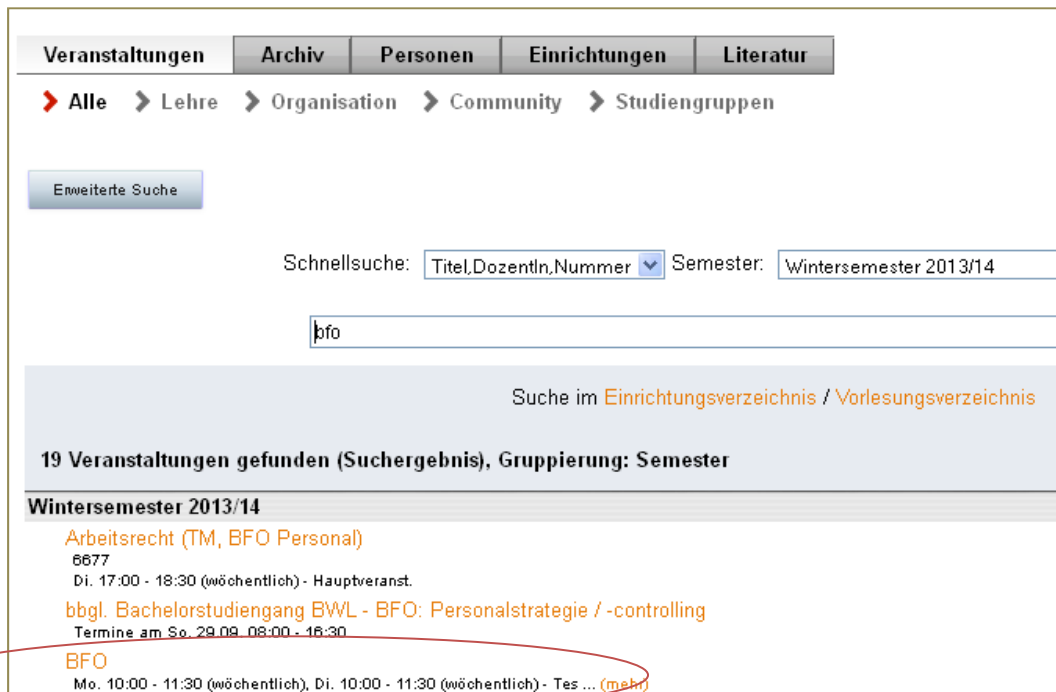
Veranstaltungen | Archiv | Personen | Einrichtungen | Literatur

Alle  Lehre  Organisation  Community  Studiengruppen

Erweiterte Suche

Schnellsuche: Titel,DozentIn,Nummer Semester: Wintersemester 2013/14

bfo

Suche im Einrichtungsverzeichnis / Vorlesungsverzeichnis

19 Veranstaltungen gefunden (Suchergebnis), Gruppierung: Semester

Wintersemester 2013/14

Arbeitsrecht (TM, BFO Personal)
6677
Di. 17:00 - 18:30 (wöchentlich) - Hauptveranst.

bbgl. Bachelorstudiengang BWL - BFO: Personalstrategie / -controlling
Termine am So. 29.09. 08:00 - 16:30

BFO
Mo. 10:00 - 11:30 (wöchentlich), Di. 10:00 - 11:30 (wöchentlich) - Tes ... (mehr)